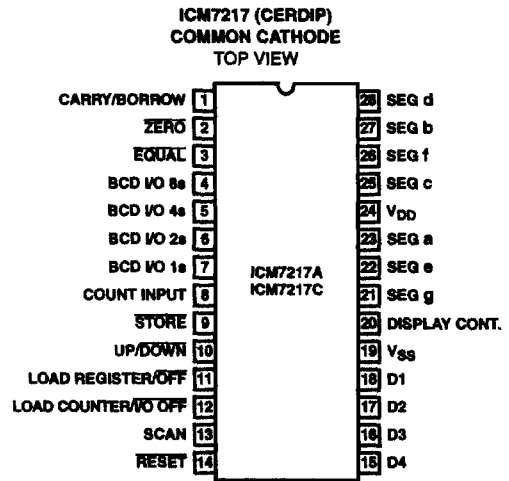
ICM7217 (CERDIP)
COMMON CATHODE
TOP VIEW

CARRY/BORROW 1
$\overline{ZERO}$ 2
$\overline{EQUAL}$ 3
BCD I/O 8s 4
BCD I/O 4s 5
BCD I/O 2s 6
BCD I/O 1s 7
COUNT INPUT 8
$\overline{STORE}$ 9
UP/$\overline{DOWN}$ 10
LOAD REGISTER/OFF 11
LOAD COUNTER/I/O OFF 12
SCAN 13
$\overline{RESET}$ 14

ICM7217A
ICM7217C

28 SEG d
27 SEG b
26 SEG f
25 SEG c
24 $V_{DD}$
23 SEG a
22 SEG e
21 SEG g
20 DISPLAY CONT.
19 $V_{SS}$
18 D1
17 D2
16 D3
15 D4